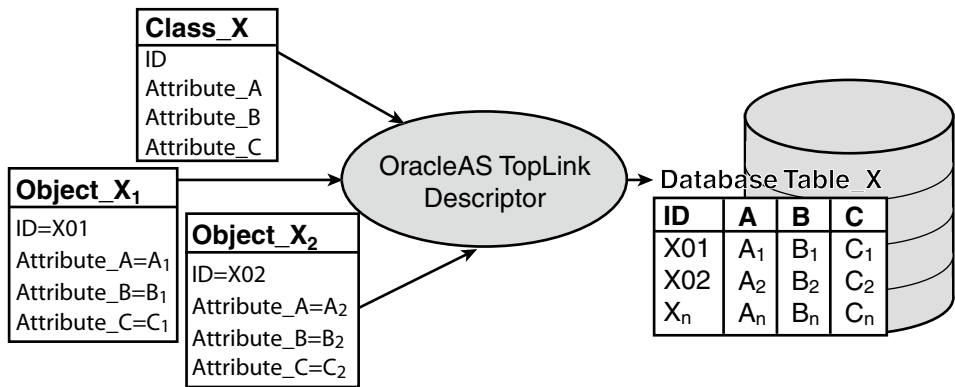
Class_X
ID
Attribute_A
Attribute_B
Attribute_C

Object_$X_1$
ID=X01
Attribute_A=$A_1$
Attribute_B=$B_1$
Attribute_C=$C_1$

Object_$X_2$
ID=X02
Attribute_A=$A_2$
Attribute_B=$B_2$
Attribute_C=$C_2$

OracleAS TopLink Descriptor

Database Table_X

| ID | A | B | C |
|---|---|---|---|
| X01 | $A_1$ | $B_1$ | $C_1$ |
| X02 | $A_2$ | $B_2$ | $C_2$ |
| $X_n$ | $A_n$ | $B_n$ | $C_n$ |